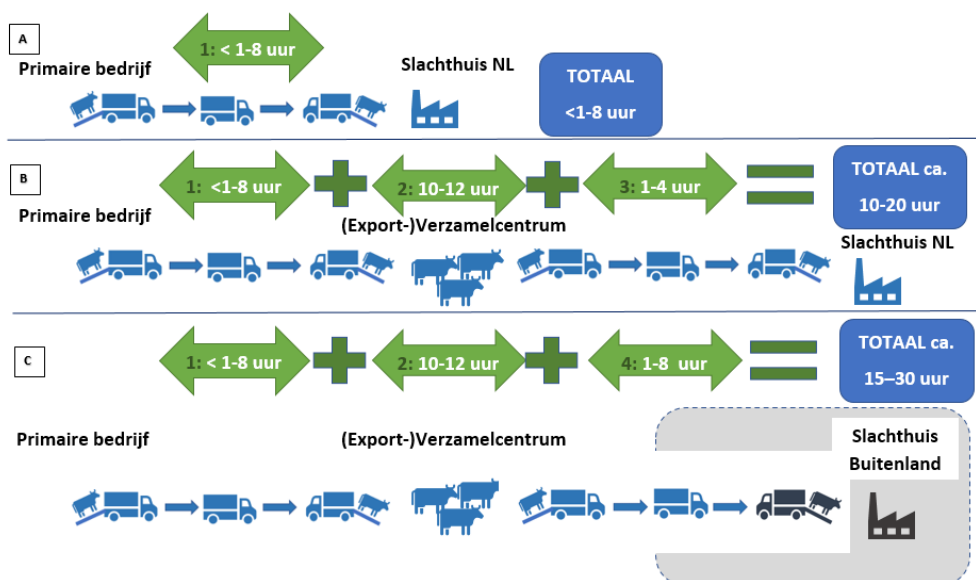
A

1: < 1-8 uur

Primaire bedrijf

Slachthuis NL

TOTAAL
<1-8 uur

B

1: <1-8 uur

2: 10-12 uur

3: 1-4 uur

TOTAAL ca.
10-20 uur

Primaire bedrijf

(Export-)Verzamelcentrum

Slachthuis NL

C

1: < 1-8 uur

2: 10-12 uur

4: 1-8 uur

TOTAAL ca.
15–30 uur

Primaire bedrijf

(Export-)Verzamelcentrum

Slachthuis
Buitenland